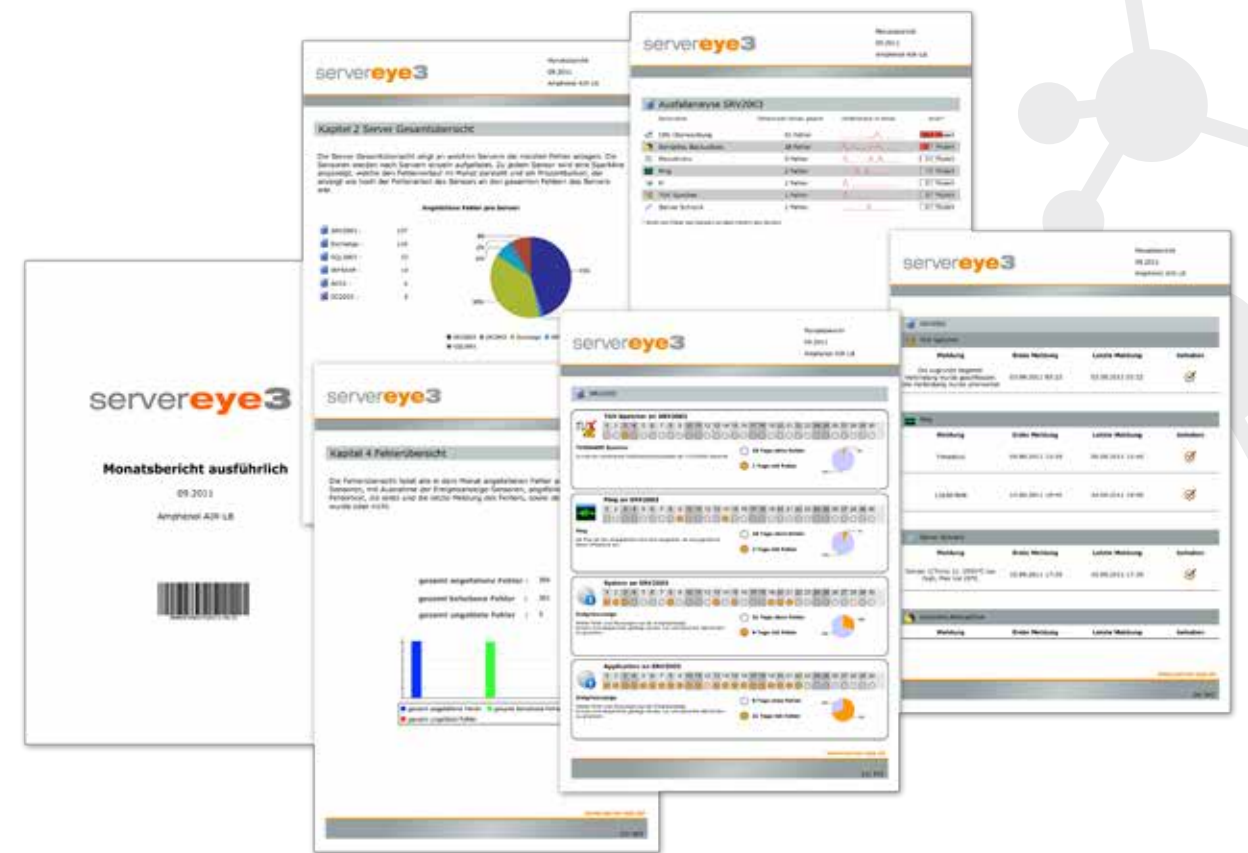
servereye3

Monatsbericht ausführlich

09.2011

Amphenol AIR LB

servereye3

Kapitel 2 Server Gesamtübersicht

Angefallene Fehler pro Server

servereye3

Ausfallanalyse SRV2003

servereye3

Kapitel 4 Fehlerübersicht

gesamt angefallene Fehler : 386

gesamt behobene Fehler : 381

gesamt ungelöste Fehler : 5

servereye3

TSM Speicher an SRV2003

Ping an SRV2003

System an SRV2003

Application an SRV2003

servereye3

Meldung

Erste Meldung

Letzte Meldung

Behoben